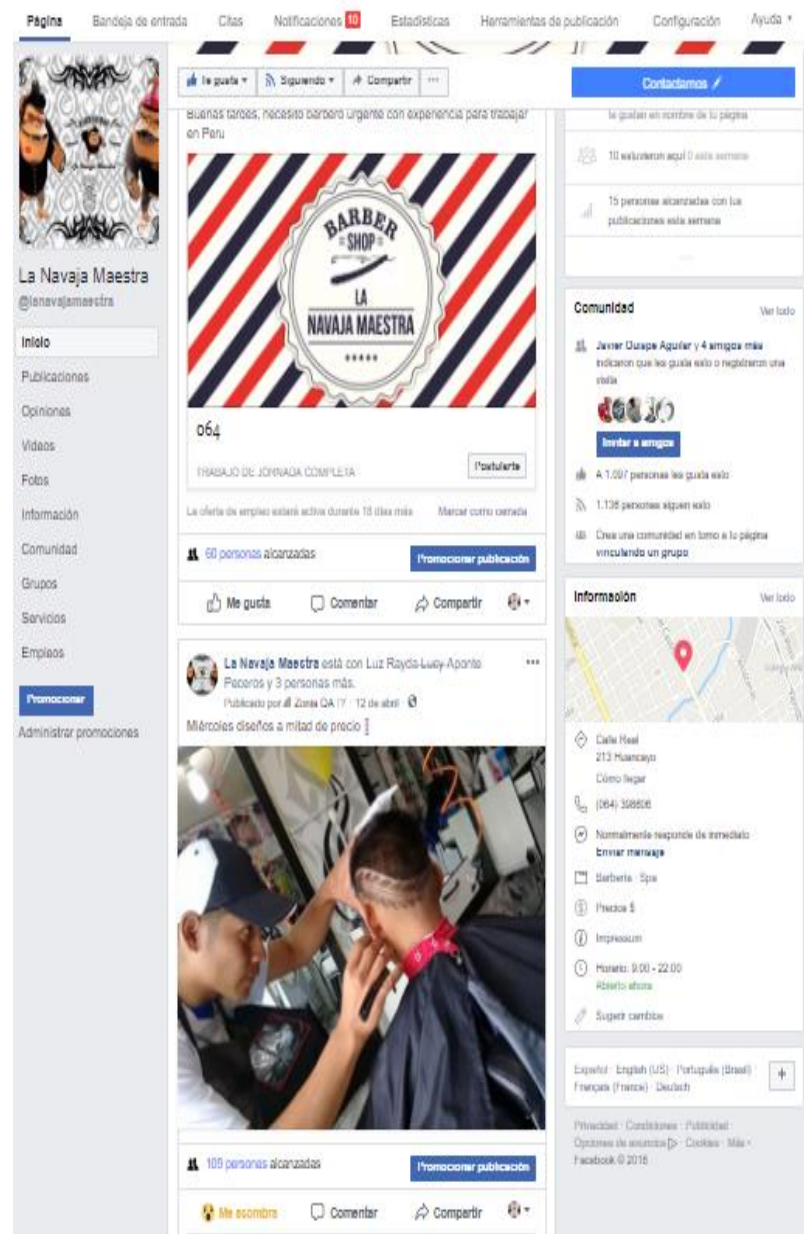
Página Bandeja de entrada Citas Notificaciones 10 Estadísticas Herramientas de publicación Configuración Ayuda

La Navaja Maestra
@lanavajamaestra

Inicio
Publicaciones
Opiniones
Videos
Fotos
Información
Comunidad
Grupos
Servicios
Empleos

Promocionar
Administrar promociones

Le gusta Siguiendo Compartir ...

Buenas tardes, necesito barbero urgente con experiencia para trabajar en Peru

BARBER SHOP
LA NAVAJA MAESTRA

064

TRABAJO DE JORNADA COMPLETA Postularte

La oferta de empleo estará activa durante 18 días más Marcar como cerrada

60 personas alcanzadas Promocionar publicación

Me gusta Comentar Compartir

La Navaja Maestra está con Luz Rayda Lucy Aponte Peceros y 3 personas más.
Publicado por Zona QA IY · 12 de abril ·
Miércoles diseños a mitad de precio

109 personas alcanzadas Promocionar publicación

Me asombra Comentar Compartir

Contactanos

le gustan en nombre de tu página
10 estuvieron aquí 0 esta semana
15 personas alcanzadas con tus publicaciones esta semana

Comunidad Ver todo
Javier Ouispe Aguilar y 4 amigos más indicaron que les gusta esto o registraron una visita
Invitar a amigos
A 1.097 personas les gusta esto
1.138 personas siguen esto
Crea una comunidad en torno a tu página vinculando un grupo

Información Ver todo
Calle Real
213 Huancayo
Cómo llegar
(064) 398606
Normalmente responde de inmediato
Enviar mensaje
Barbería · Spa
Precios $
Impressum
Horario: 9:00 - 22:00
Abierto ahora
Sugerir cambios

Español · English (US) · Português (Brasil) · Français (France) · Deutsch

Privacidad · Condiciones · Publicidad · Opciones de anuncios · Cookies · Más · Facebook © 2018